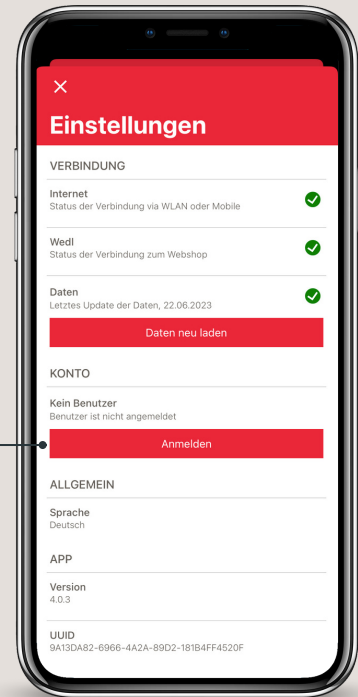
×
Einstellungen

VERBINDUNG

Internet
Status der Verbindung via WLAN oder Mobile

Wedl
Status der Verbindung zum Webshop

Daten
Letztes Update der Daten, 22.06.2023

Daten neu laden

KONTO

Kein Benutzer
Benutzer ist nicht angemeldet

Anmelden

ALLGEMEIN

Sprache
Deutsch

APP

Version
4.0.3

UUID
9A13DA82-6966-4A2A-89D2-181B4FF4520F